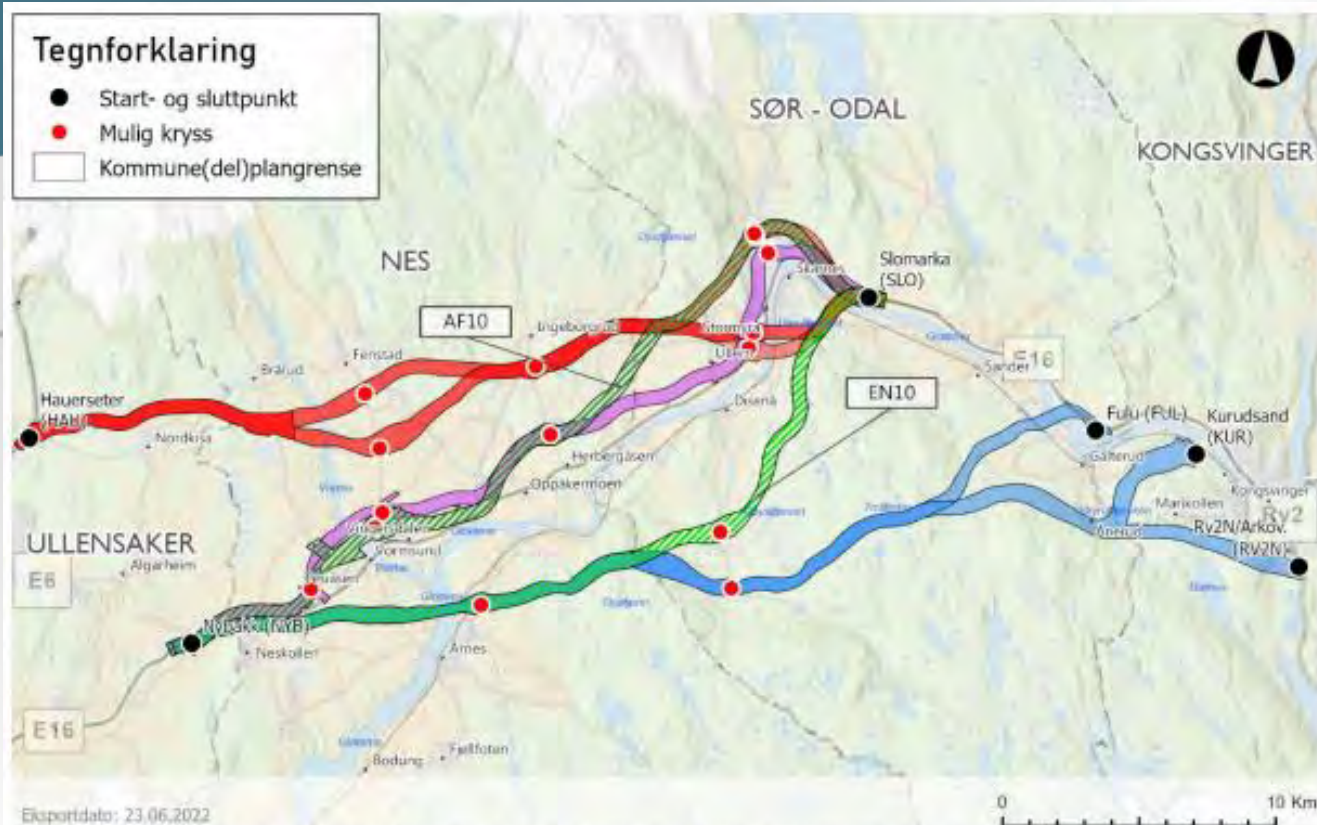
Tegnforklaring
Start- og sluttpunkt
Mulig kryss
Kommune(del)plangrense

SØR - ODAL
KONGSVINGER
NES
Slomarka (SLO)
AF10
Ingeborgrud
Strømsta
Ulleren
Skarnes
Fenstad
Brårud
Hauerseter (HAH)
Nordkisa
Disenå
E16
Sander
EN10
Fulu (FUL)
Kurudsand (KUR)
Galterud
Herbergåsen
Oppakermoen
Årnes
Marikollen
Kongsvinger
ULLENSAKER
Vormsund
Rv2N/Arkov. (RV2N)
Rv2
E6
Algarheim
Nybakk (NYB)
Neskollen
Årnes
E16
Fjellfoten
Bodung
Eksportdato: 23.06.2022
0
10 Km